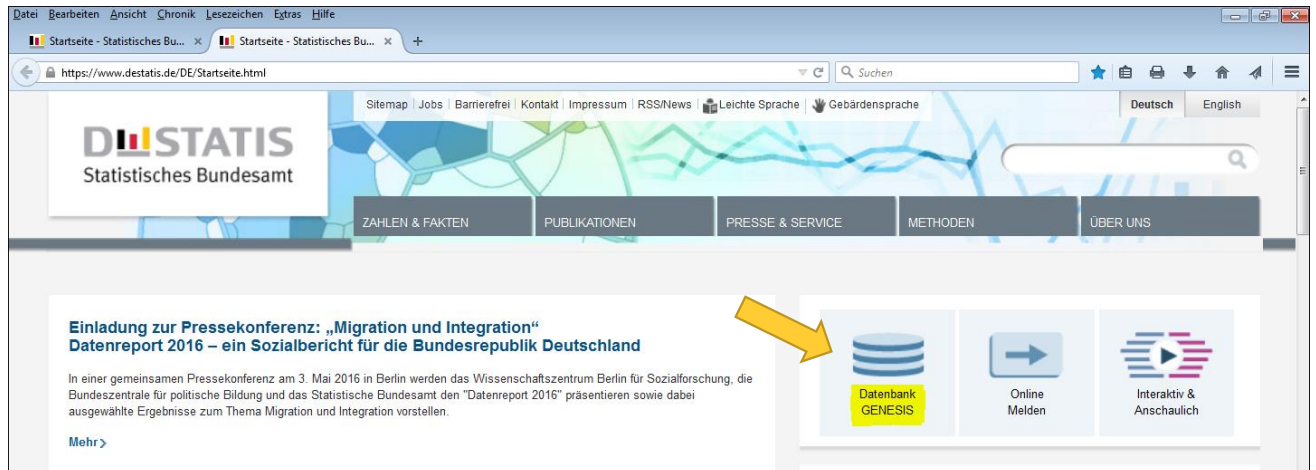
Datei Bearbeiten Ansicht Chronik Lesezeichen Extras Hilfe

Startseite - Statistisches Bu... × Startseite - Statistisches Bu... × +

https://www.destatis.de/DE/Startseite.html

Suchen

Sitemap | Jobs | Barrierefrei | Kontakt | Impressum | RSS/News | Leichte Sprache | Gebärdensprache

Deutsch English

DESTATIS
Statistisches Bundesamt

ZAHLEN & FAKTEN PUBLIKATIONEN PRESSE & SERVICE METHODEN ÜBER UNS

Einladung zur Pressekonferenz: „Migration und Integration“
Datenreport 2016 – ein Sozialbericht für die Bundesrepublik Deutschland

In einer gemeinsamen Pressekonferenz am 3. Mai 2016 in Berlin werden das Wissenschaftszentrum Berlin für Sozialforschung, die Bundeszentrale für politische Bildung und das Statistische Bundesamt den "Datenreport 2016" präsentieren sowie dabei ausgewählte Ergebnisse zum Thema Migration und Integration vorstellen.

Mehr

Datenbank GENESIS

Online Melden

Interaktiv & Anschaulich